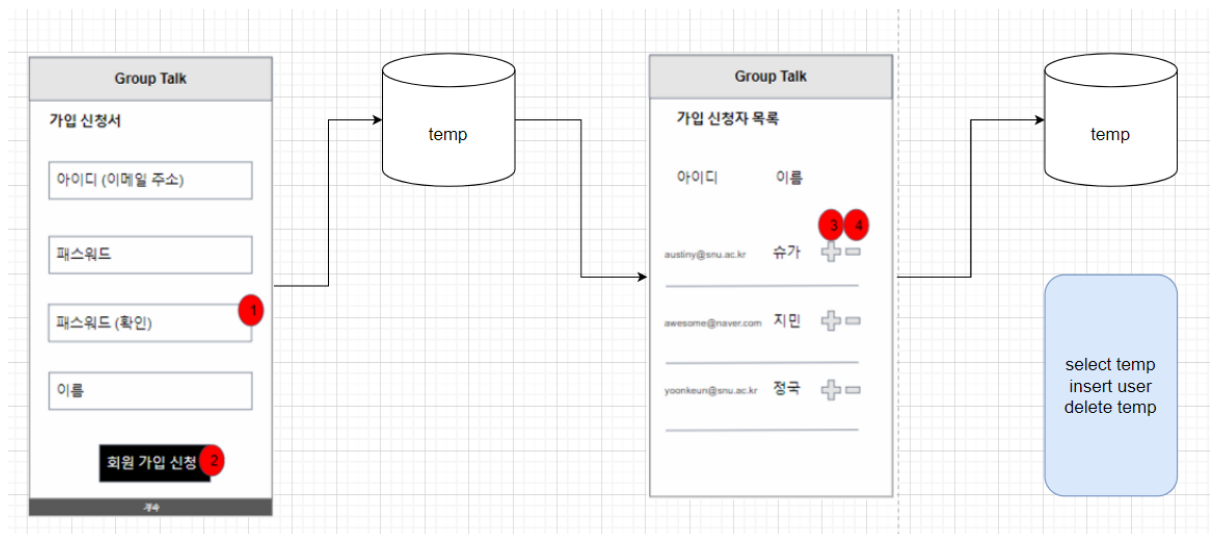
Group Talk

가입 신청서

아이디 (이메일 주소)

패스워드

패스워드 (확인)

1

이름

회원 가입 신청

2

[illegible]

temp

Group Talk

가입 신청자 목록

아이디 이름

3 4

austiny@snu.ac.kr 슈가

awesome@naver.com 지민

yoonkeun@snu.ac.kr 정국

temp

select temp
insert user
delete temp